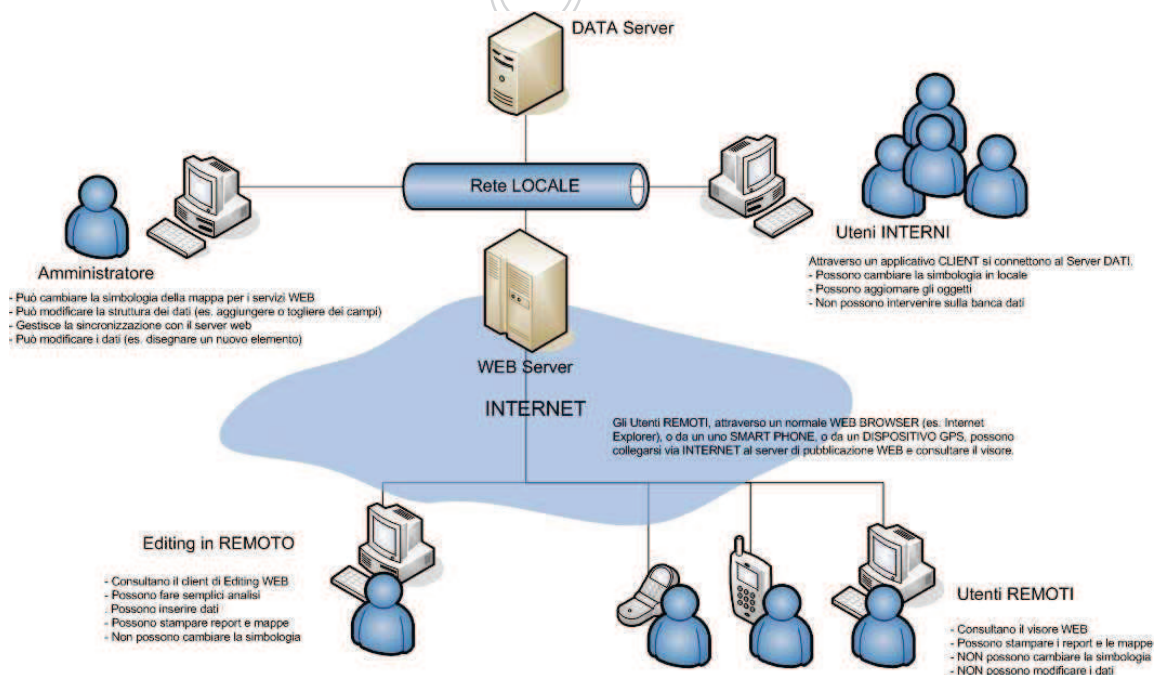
DATA Server

Rete LOCALE

Uteni INTERNI

Attraverso un applicativo CLIENT si connettono al Server DATI.
- Possono cambiare la simbologia in locale
- Possono aggiornare gli oggetti
- Non possono intervenire sulla banca dati

Amministratore

- Può cambiare la simbologia della mappa per i servizi WEB
- Può modificare la struttura dei dati (es. aggiungere o togliere dei campi)
- Gestisce la sincronizzazione con il server web
- Può modificare i dati (es. disegnare un nuovo elemento)

WEB Server

INTERNET

Gli Utenti REMOTI, attraverso un normale WEB BROWSER (es. Internet Explorer), o da un uno SMART PHONE, o da un DISPOSITIVO GPS, possono collegarsi via INTERNET al server di pubblicazione WEB e consultare il visore.

Editing in REMOTO

- Consultano il client di Editing WEB
- Possono fare semplici analisi
- Possono inserire dati
- Possono stampare report e mappe
- Non possono cambiare la simbologia

Utenti REMOTI

- Consultano il visore WEB
- Possono stampare i report e le mappe
- NON possono cambiare la simbologia
- NON possono modificare i dati